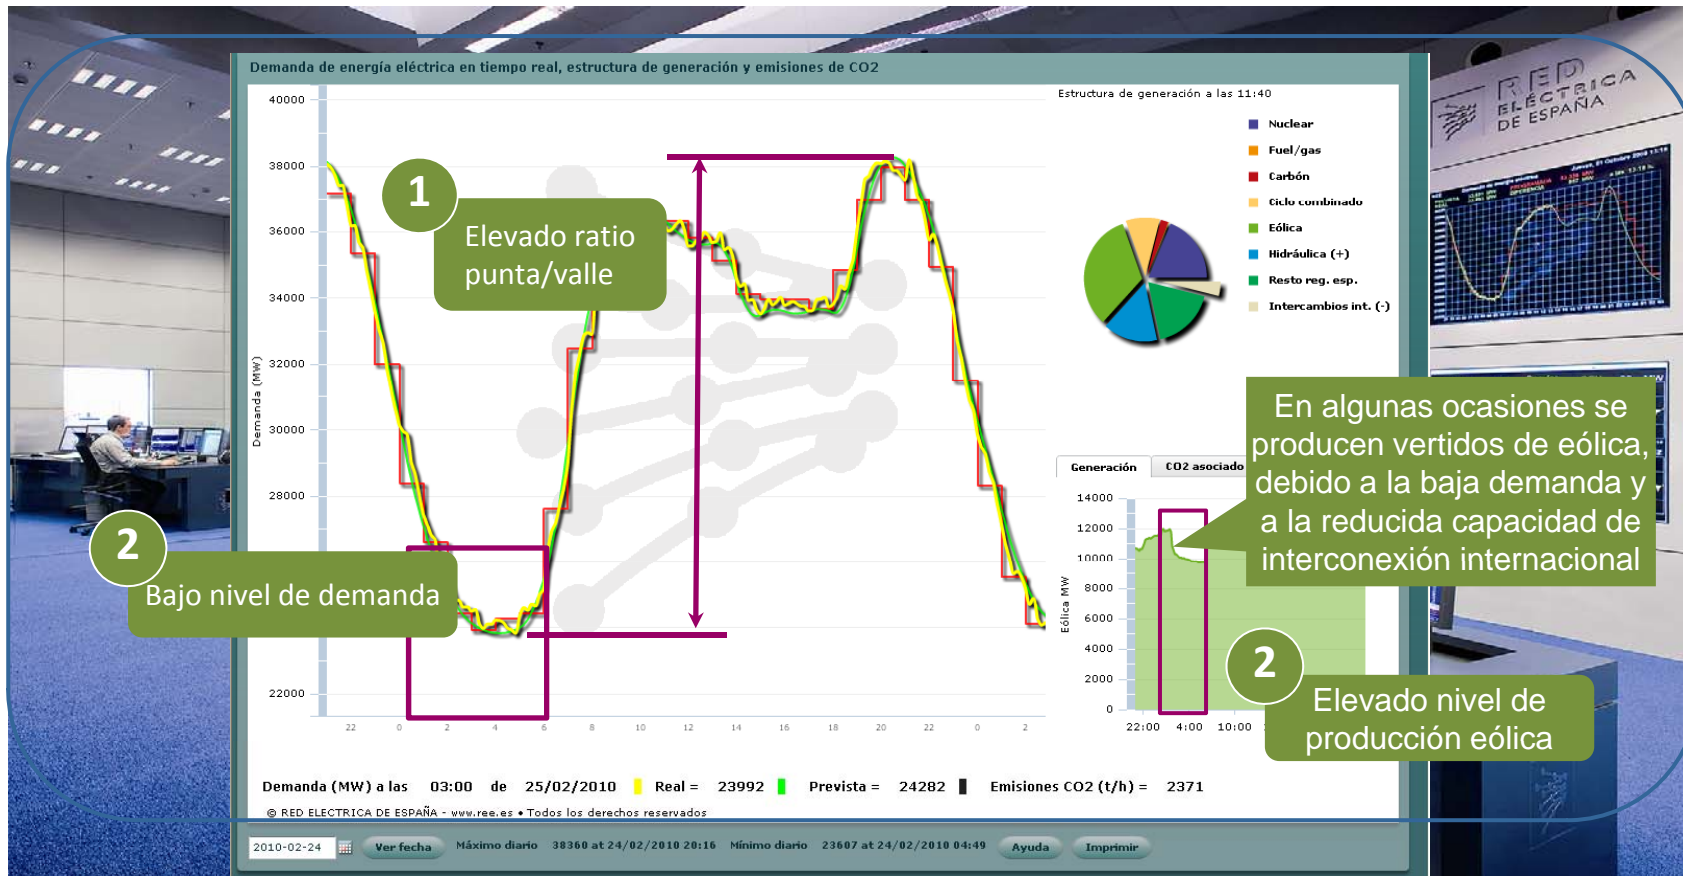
Demanda de energía eléctrica en tiempo real, estructura de generación y emisiones de CO2

40000
38000
36000
34000
32000
30000
28000
22000

Demanda (MW)

22 0 2 4 6 8 10 12 14 16 18 20 22 0 2

1
Elevado ratio punta/valle

2
Bajo nivel de demanda

Estructura de generación a las 11:40

Nuclear
Fuel/gas
Carbón
Ciclo combinado
Eólica
Hidráulica (+)
Resto reg. esp.
Intercambios int. (-)

En algunas ocasiones se producen vertidos de eólica, debido a la baja demanda y a la reducida capacidad de interconexión internacional

Generación | CO2 asociado

14000
12000
10000
8000
6000
4000
2000
0

Eólica MW

22:00 4:00 10:00

2
Elevado nivel de producción eólica

Demanda (MW) a las 03:00 de 25/02/2010 Real = 23992 Prevista = 24282 Emisiones CO2 (t/h) = 2371

© RED ELECTRICA DE ESPAÑA - www.ree.es • Todos los derechos reservados

2010-02-24 Ver fecha Máximo diario 38360 at 24/02/2010 20:16 Mínimo diario 23607 at 24/02/2010 04:49 Ayuda Imprimir

RED ELÉCTRICA DE ESPAÑA